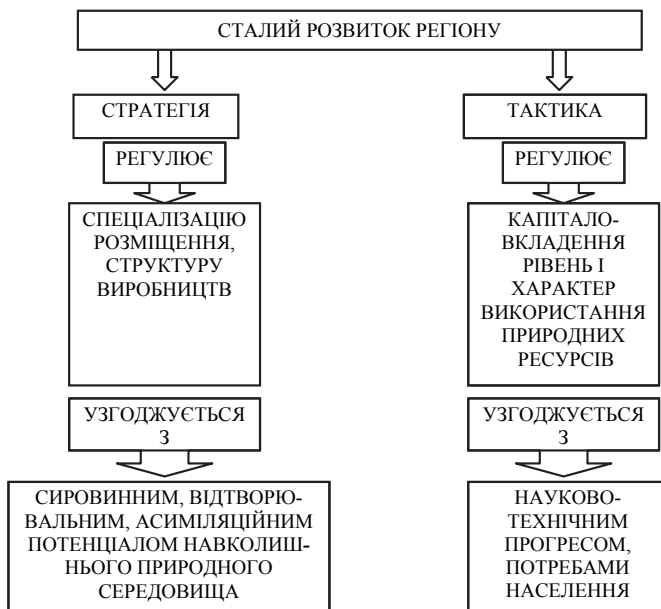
СТАЛИЙ РОЗВИТОК РЕГІОНУ

СТРАТЕГІЯ

РЕГУЛЮЄ

СПЕЦІАЛІЗАЦІЮ РОЗМІЩЕННЯ, СТРУКТУРУ ВИРОБНИЦТВ

УЗГОДЖУЄТЬСЯ З

СИРОВИННИМ, ВІДТВОРЮВАЛЬНИМ, АСИМІЛЯЦІЙНИМ ПОТЕНЦІАЛОМ НАВКОЛИШНЬОГО ПРИРОДНОГО СЕРЕДОВИЩА

ТАКТИКА

РЕГУЛЮЄ

КАПІТАЛОВКЛАДЕННЯ РІВЕНЬ І ХАРАКТЕР ВИКОРИСТАННЯ ПРИРОДНИХ РЕСУРСІВ

УЗГОДЖУЄТЬСЯ З

НАУКОВО-ТЕХНІЧНИМ ПРОГРЕСОМ, ПОТРЕБАМИ НАСЕЛЕННЯ